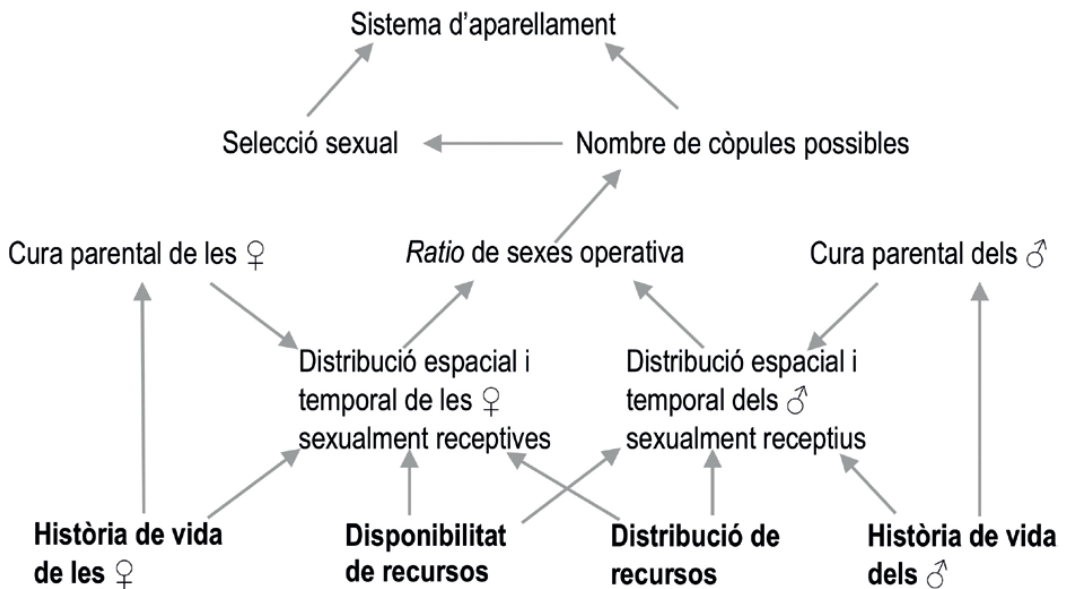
Sistema d'aparellament

Selecció sexual

Nombre de còpules possibles

Cura parental de les ♀

*Ratio* de sexes operativa

Cura parental dels ♂

Distribució espacial i temporal de les ♀ sexualment receptives

Distribució espacial i temporal dels ♂ sexualment receptius

**Història de vida de les ♀**

**Disponibilitat de recursos**

**Distribució de recursos**

**Història de vida dels ♂**